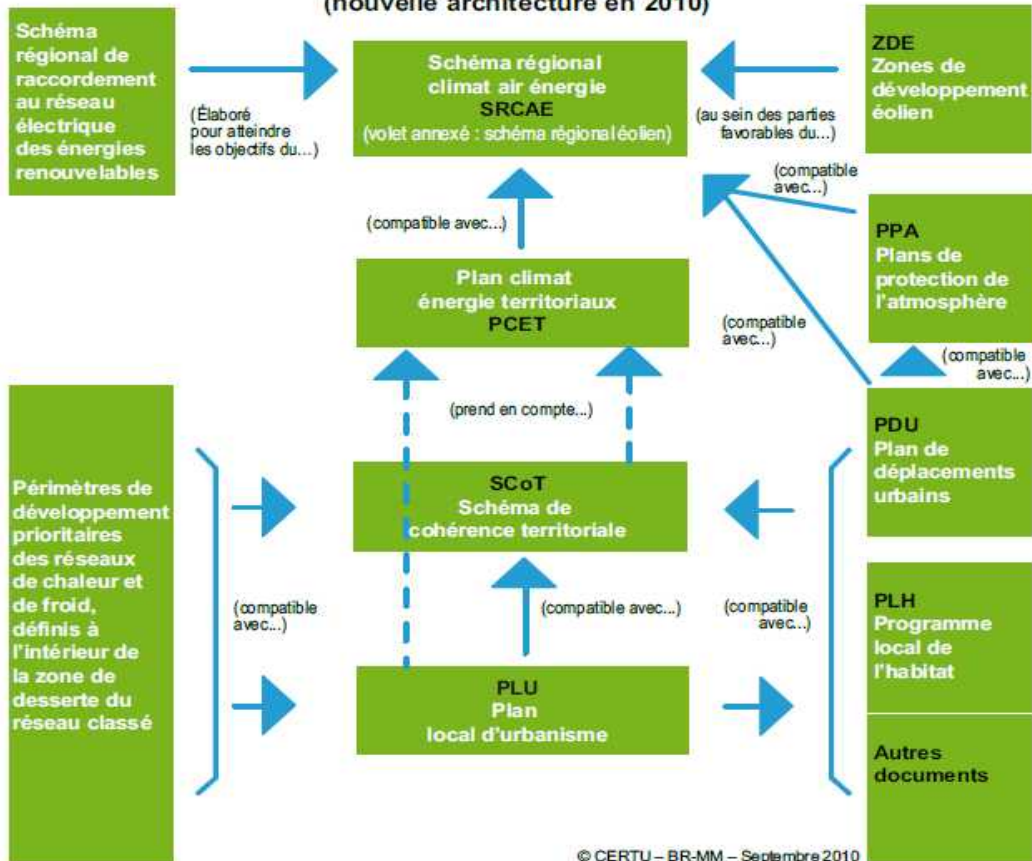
(nouvelle architecture en 2010)

Schéma régional de raccordement au réseau électrique des énergies renouvelables

(Élaboré pour atteindre les objectifs du...)

Schéma régional climat air énergie
SRCAE
(volet annexé : schéma régional éolien)

(au sein des parties favorables du...)

ZDE
Zones de développement éolien

(compatible avec...)

PPA
Plans de protection de l'atmosphère

(compatible avec...)

Plan climat énergie territoriaux
PCET

(compatible avec...)

(compatible avec...)

(prend en compte...)

PDU
Plan de déplacements urbains

Périmètres de développement prioritaires des réseaux de chaleur et de froid, définis à l'intérieur de la zone de desserte du réseau classé

SCoT
Schéma de cohérence territoriale

(compatible avec...)

(compatible avec...)

(compatible avec...)

PLH
Programme local de l'habitat

PLU
Plan
local d'urbanisme

Autres documents

© CERTU – BR-MM – Septembre 2010